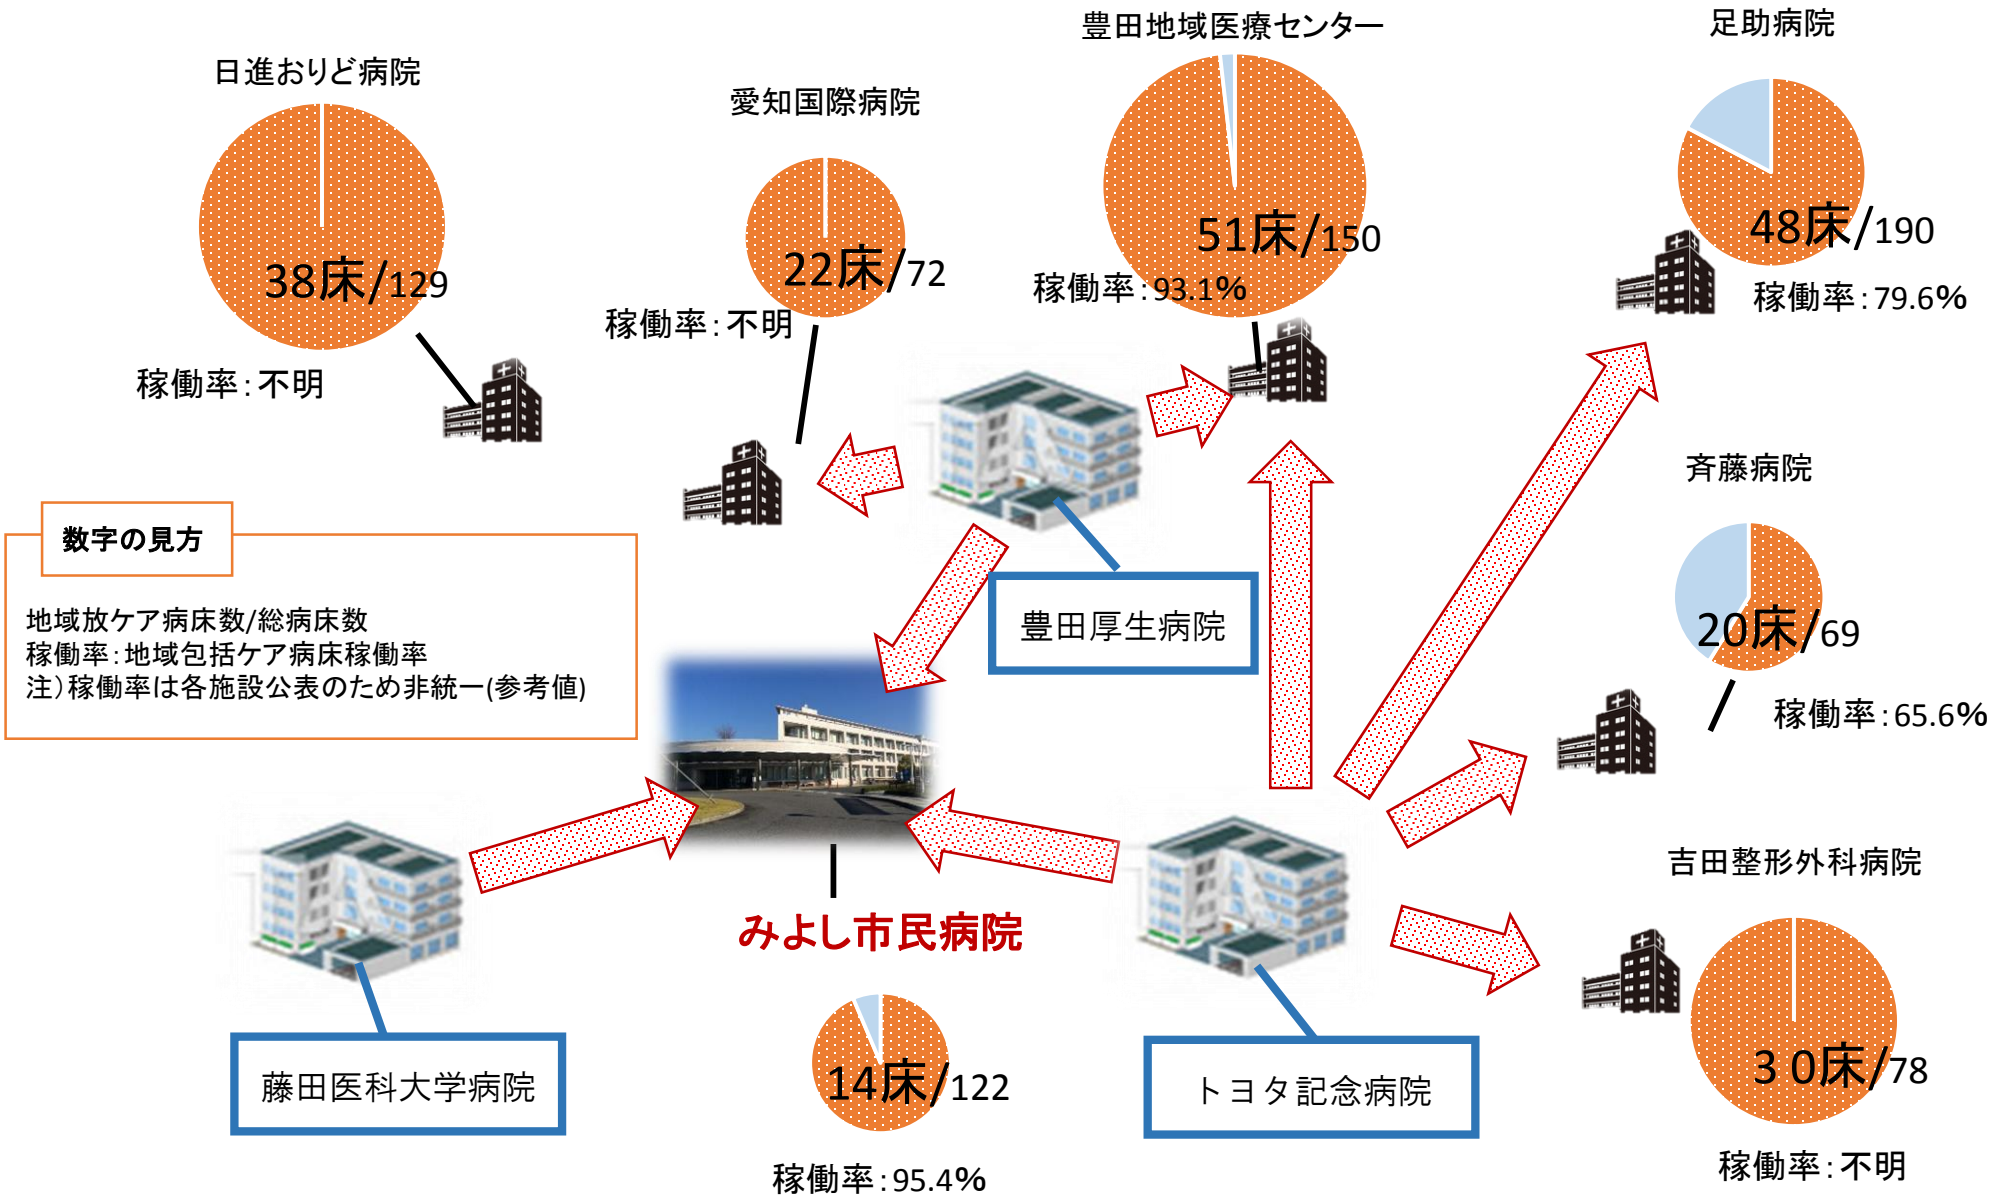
日進おりど病院

38床/129

稼働率：不明

愛知国際病院

22床/72

稼働率：不明

豊田地域医療センター

51床/150

稼働率：93.1%

足助病院

48床/190

稼働率：79.6%

斉藤病院

20床/69

稼働率：65.6%

吉田整形外科病院

3 0床/78

稼働率：不明

数字の見方

地域放ケア病床数/総病床数
稼働率：地域包括ケア病床稼働率
注）稼働率は各施設公表のため非統一(参考値)

豊田厚生病院

みよし市民病院

14床/122

稼働率：95.4%

藤田医科大学病院

トヨタ記念病院